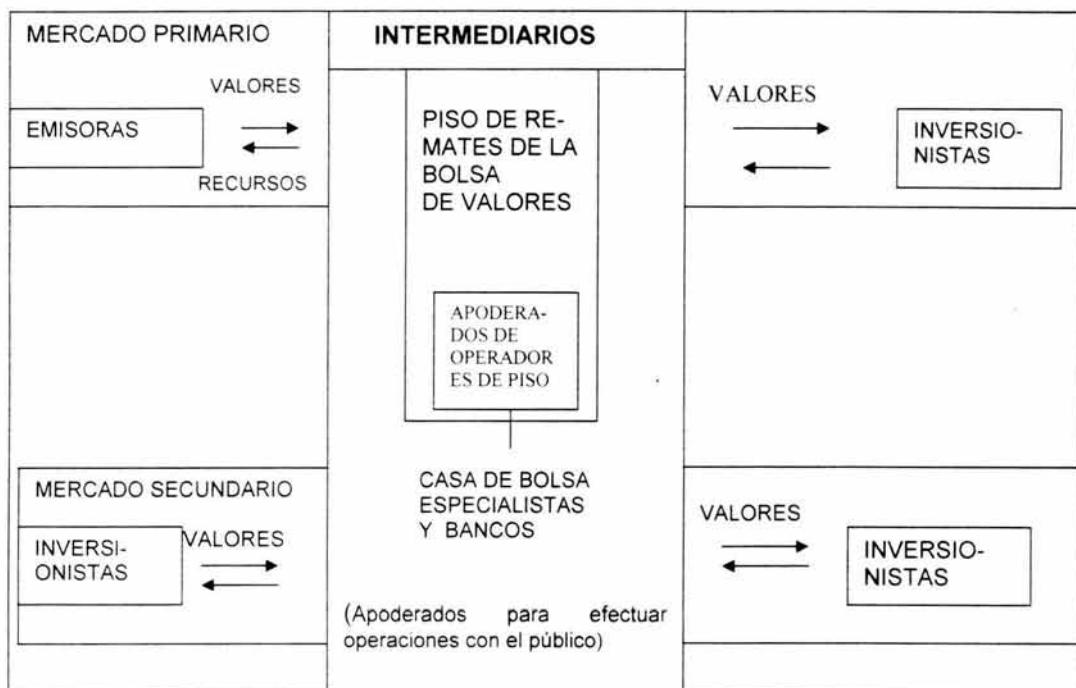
MERCADO PRIMARIO

INTERMEDIARIOS

VALORES

EMISORAS

RECURSOS

PISO DE REMATES DE LA BOLSA DE VALORES

VALORES

INVERSIONISTAS

APODERADOS DE OPERADORES DE PISO

CASA DE BOLSA ESPECIALISTAS Y BANCOS

(Apoderados para efectuar operaciones con el público)

MERCADO SECUNDARIO

INVERSIONISTAS

VALORES

VALORES

INVERSIONISTAS